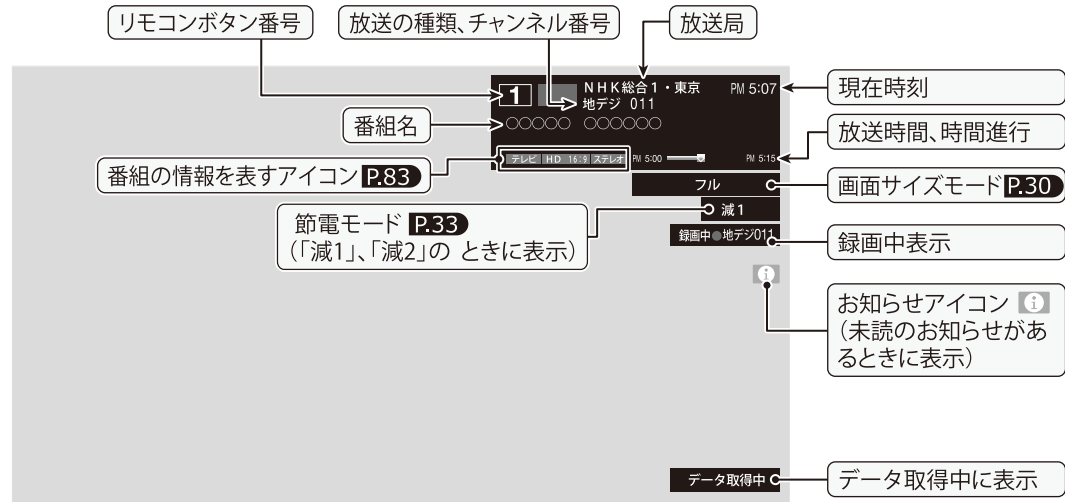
リモコンボタン番号

放送の種類、チャンネル番号

放送局

1

NHK総合1・東京

地デジ 011

PM 5:07

現在時刻

番組名

○○○○○ ○○○○○○

放送時間、時間進行

番組の情報を表すアイコン P.83

テレビ HD 16:9 ステレオ

PM 5:00

PM 5:15

フル

画面サイズモード P.30

節電モード P.33
(「減1」、「減2」の ときに表示)

減1

録画中●地デジ011

録画中表示

お知らせアイコン
(未読のお知らせがあるときに表示)

データ取得中

データ取得中に表示